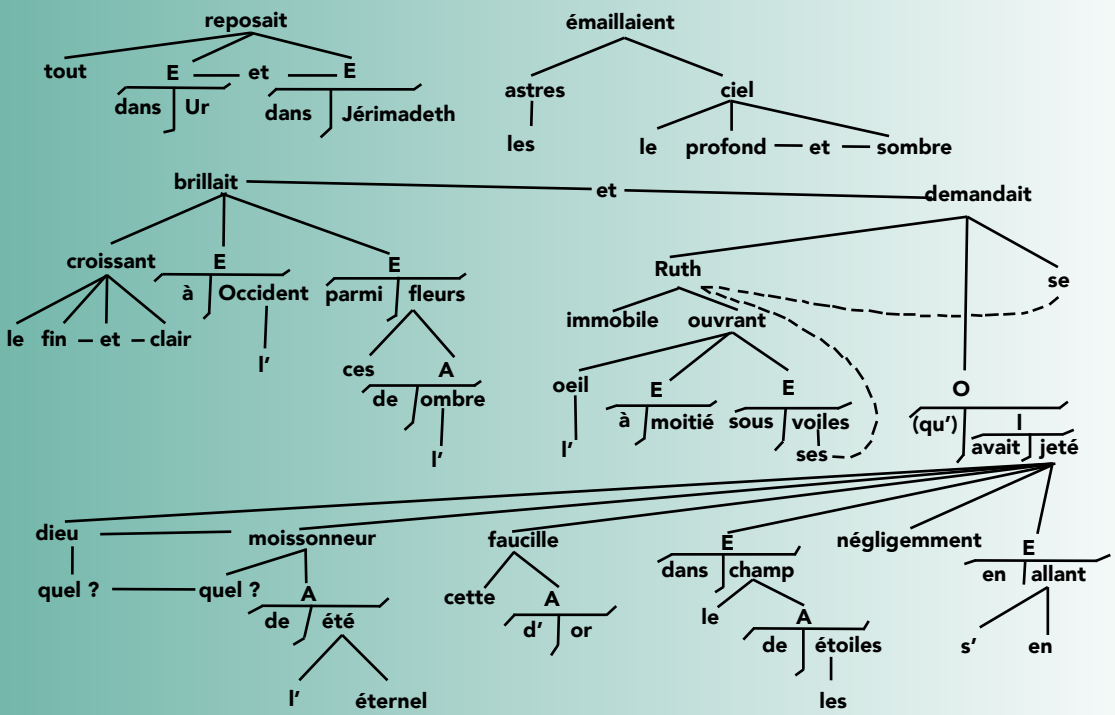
reposait

tout

E — et — E

dans | Ur

dans | Jérimadeth

émaillaient

astres

les

ciel

le profond — et — sombre

brillait — et — demandait

croissant

le fin — et — clair

E

à | Occident

l'

E

parmi | fleurs

ces

A

de | ombre

l'

Ruth

se

immobile

ouvrant

oeil

l'

E

à | moitié

E

sous | voiles

ses

O

(qu')

I

avait | jeté

dieu

quel ? — quel ?

moissonneur

A

de | été

l'

éternel

faucille

cette

A

d' | or

E

dans | champ

le

A

de | étoiles

les

négligemment

E

en | allant

s'

en